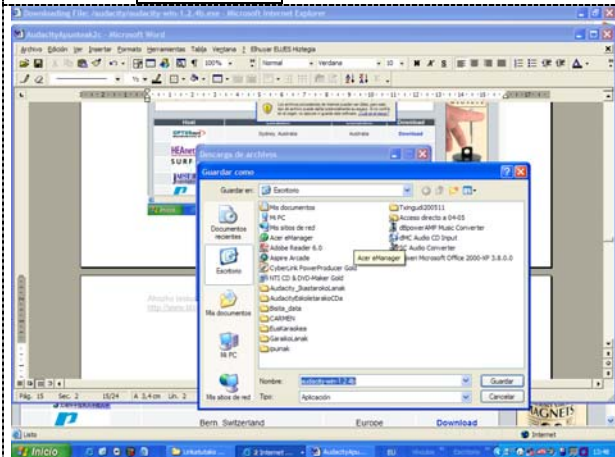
Downloading File: /audacity/audacity-win-1.2.4b.exe - Microsoft Internet Explorer

AudacityApunteak2c - Microsoft Word

Archivo Edición Ver Insertar Formato Herramientas Tabla Ventana ? Elhuyar ELIES Hiztegia

100% Normal Verdana 10 N K S

Host Download

Sydney, Australia Australia Download

Descarga de archivos

Guardar como

Guardar en: Escritorio

Mis documentos
Mi PC
Mis sitios de red
Acer eManager
Adobe Reader 6.0
Aspire Arcade
CyberLink PowerProducer Gold
NTI CD & DVD-Maker Gold
Audacity_Ikasteroko Lanak
AudacityEskolatarakoCDa
Bisita_data
CARMEN
EusKaraokea
GarakoLanak
ipurrak

Txingudi200511
Acceso directo a 04-05
dBpowerAMP Music Converter
dMC Audio CD Input
dMC Audio Converter
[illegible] Microsoft Office 2000-XP 3.8.0.0

Acer eManager

Documentos recientes
Escritorio
Mis documentos
Mi PC
Mis sitios de red

Nombre: audacity-win-1.2.4b
Tipo: Aplicación

Guardar
Cancelar

Pág. 15 Sec. 2 15/24 A 3,4cm Lín. 2

Listo

Bern, Switzerland Europe Download

Internet

Inicio